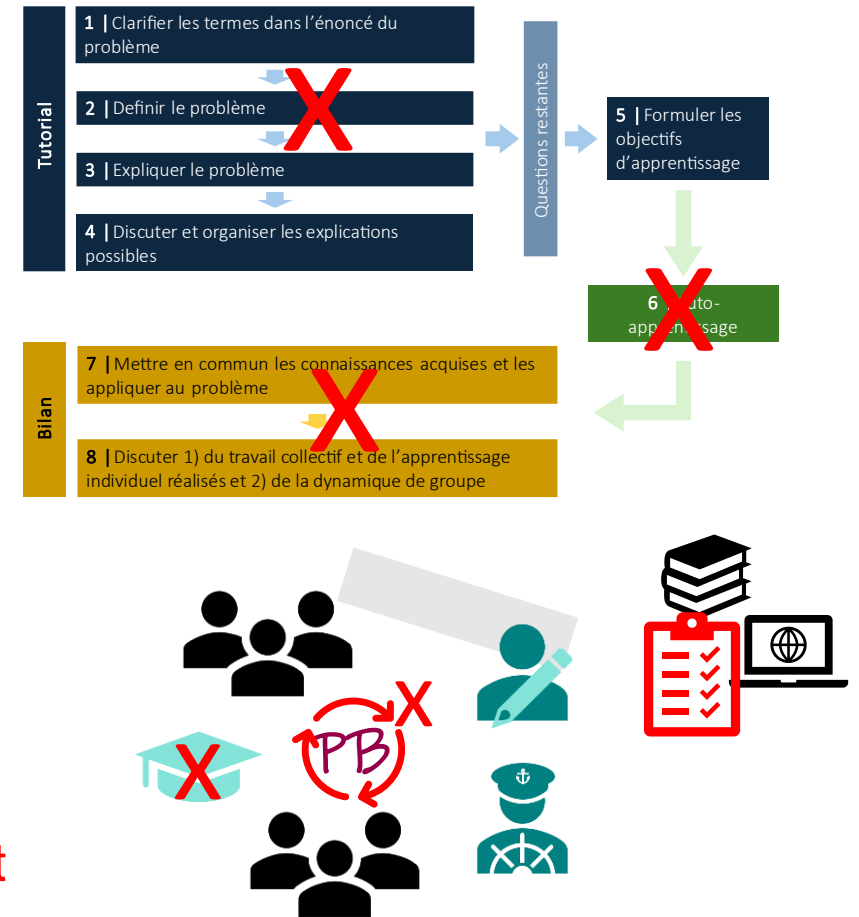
Tutorial

1 | Clarifier les termes dans l'énoncé du problème

2 | Definir le problème

3 | Expliquer le problème

4 | Discuter et organiser les explications possibles

Questions restantes

5 | Formuler les objectifs d'apprentissage

6 | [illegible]uto-appren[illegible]ssage

Bilan

7 | Mettre en commun les connaissances acquises et les appliquer au problème

8 | Discuter 1) du travail collectif et de l'apprentissage individuel réalisés et 2) de la dynamique de groupe

PB

t